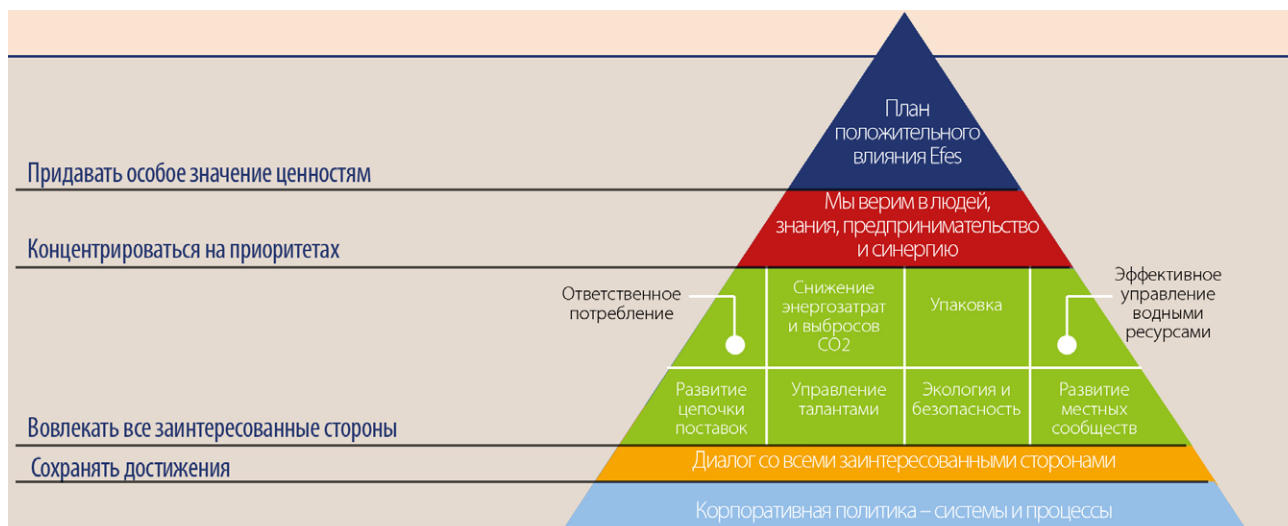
План положительного влияния Efes

Придавать особое значение ценностям

Мы верим в людей, знания, предпринимательство и синергию

Концентрироваться на приоритетах

Ответственное потребление

Снижение энергозатрат и выбросов CO2

Упаковка

Эффективное управление водными ресурсами

Развитие цепочки поставок

Управление талантами

Экология и безопасность

Развитие местных сообществ

Вовлекать все заинтересованные стороны

Сохранять достижения

Диалог со всеми заинтересованными сторонами

Корпоративная политика – системы и процессы